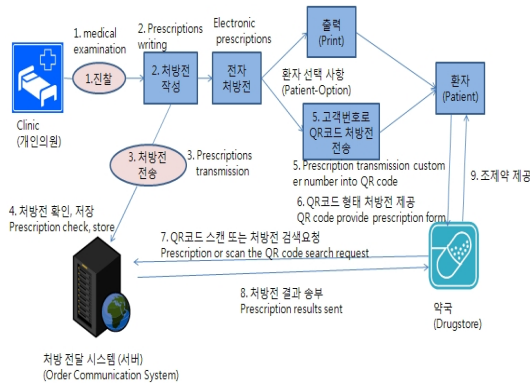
1. medical examination

1.진찰

2. Prescriptions writing

2. 처방전 작성

Electronic prescriptions

전자 처방전

출력 (Print)

환자 선택 사항 (Patient-Option)

5. 고객번호로 QR코드 처방전 전송

환자 (Patient)

Clinic (개인의원)

3. 처방전 전송

3. Prescriptions transmission

5. Prescription transmission customer number into QR code

9. 조제약 제공

4. 처방전 확인, 저장 Prescription check, store

6. QR코드 형태 처방전 제공 QR code provide prescription form

7. QR코드 스캔 또는 처방전 검색요청 Prescription or scan the QR code search request

8. 처방전 결과 송부 Prescription results sent

약국 (Drugstore)

처방 전달 시스템 (서버) (Order Communication System)